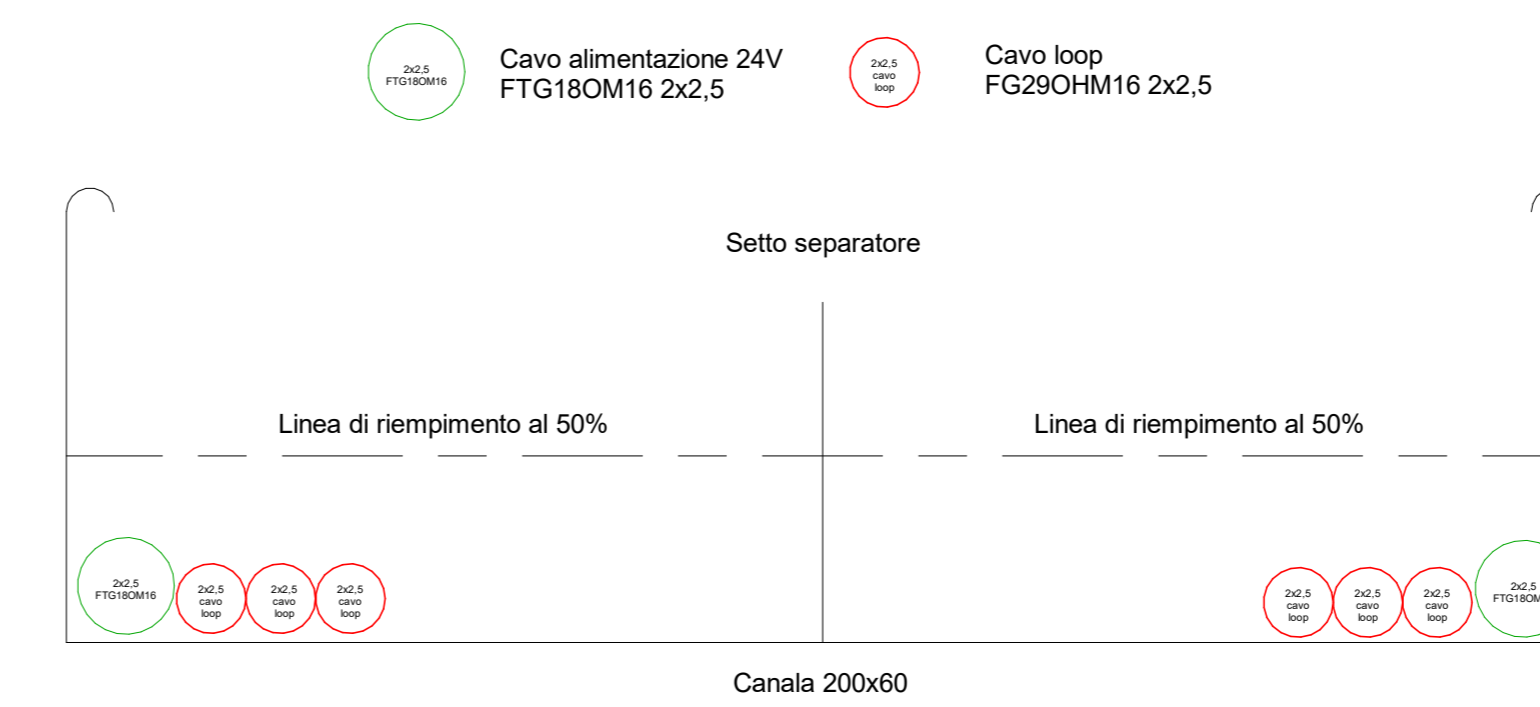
2x2,5
FTG18OM16

Cavo alimentazione 24V
FTG18OM16 2x2,5

2x2,5
cavo
loop

Cavo loop
FG29OHM16 2x2,5

Setto separatore

Linea di riempimento al 50%

Linea di riempimento al 50%

2x2,5
FTG18OM16

2x2,5
cavo
loop

2x2,5
cavo
loop

2x2,5
cavo
loop

2x2,5
cavo
loop

2x2,5
cavo
loop

2x2,5
cavo
loop

2x2,5
FTG18OM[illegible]

Canala 200x60